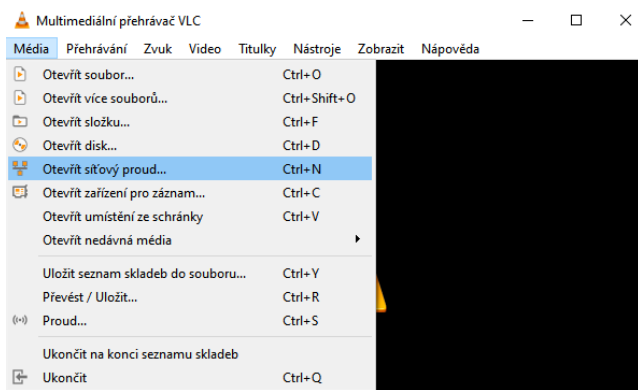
Multimediální přehrávač VLC

Média Přehrávání Zvuk Video Titulky Nástroje Zobrazit Nápověda

| | |
|---|---|
| Otevřít soubor... | Ctrl+O |
| Otevřít více souborů... | Ctrl+Shift+O |
| Otevřít složku... | Ctrl+F |
| Otevřít disk... | Ctrl+D |
| Otevřít síťový proud... | Ctrl+N |
| Otevřít zařízení pro záznam... | Ctrl+C |
| Otevřít umístění ze schránky | Ctrl+V |
| Otevřít nedávná média | |
| Uložit seznam skladeb do souboru... | Ctrl+Y |
| Převést / Uložit... | Ctrl+R |
| Proud... | Ctrl+S |
| Ukončit na konci seznamu skladeb | |
| Ukončit | Ctrl+Q |